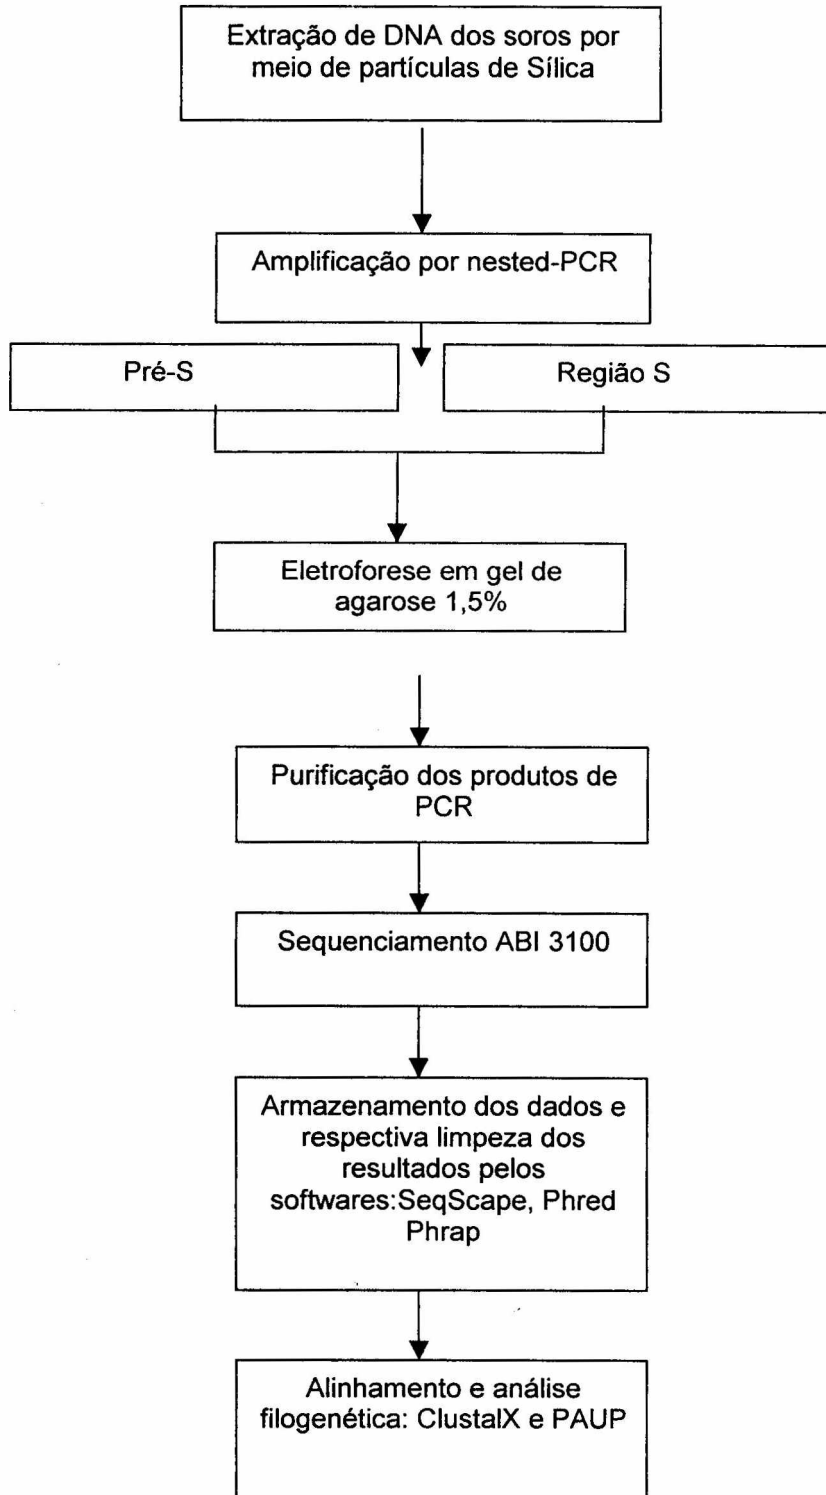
Extração de DNA dos soros por meio de partículas de Sílica

Amplificação por nested-PCR

Pré-S

Região S

Eletroforese em gel de agarose 1,5%

Purificação dos produtos de PCR

Sequenciamento ABI 3100

Armazenamento dos dados e respectiva limpeza dos resultados pelos softwares:SeqScape, Phred Phrap

Alinhamento e análise filogenética: ClustalX e PAUP